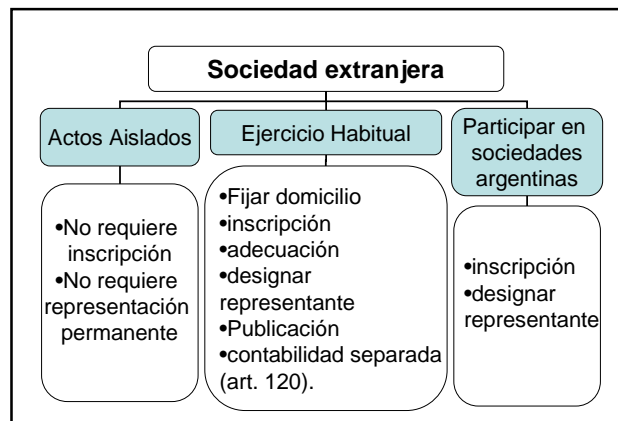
Sociedad extranjera

Actos Aislados

•No requiere inscripción
•No requiere representación permanente

Ejercicio Habitual

•Fijar domicilio
•inscripción
•adecuación
•designar representante
•Publicación
•contabilidad separada (art. 120).

Participar en sociedades argentinas

•inscripción
•designar representante